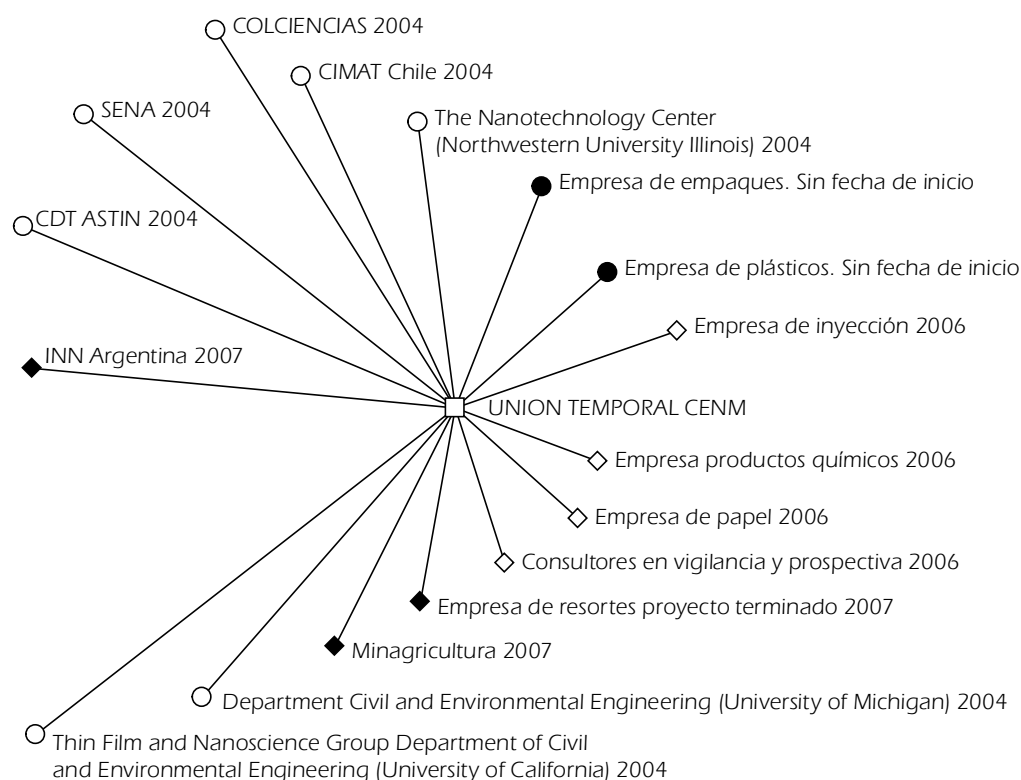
COLCIENCIAS 2004

CIMAT Chile 2004

SENA 2004

The Nanotechnology Center (Northwestern University Illinois) 2004

Empresa de empaques. Sin fecha de inicio

CDT ASTIN 2004

Empresa de plásticos. Sin fecha de inicio

Empresa de inyección 2006

INN Argentina 2007

UNION TEMPORAL CENM

Empresa productos químicos 2006

Empresa de papel 2006

Consultores en vigilancia y prospectiva 2006

Empresa de resortes proyecto terminado 2007

Minagricultura 2007

Department Civil and Environmental Engineering (University of Michigan) 2004

Thin Film and Nanoscience Group Department of Civil and Environmental Engineering (University of California) 2004